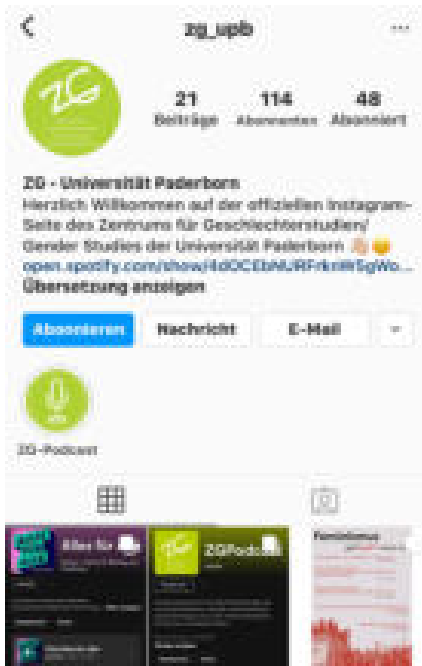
zg_upb

21 Beiträge
114 Abonnenten
48 Abonniert

ZG - Universität Paderborn
Herzlich Willkommen auf der offiziellen Instagram-Seite des Zentrums für Geschlechterstudien/ Gender Studies der Universität Paderborn 👋🏼😊
open.spotify.com/show/4dOCEbNURFrknW5gWo...
Übersetzung anzeigen

Abonnieren
Nachricht
E-Mail

ZG-Podcast

Alles für
ZGPodcast
Feminismus